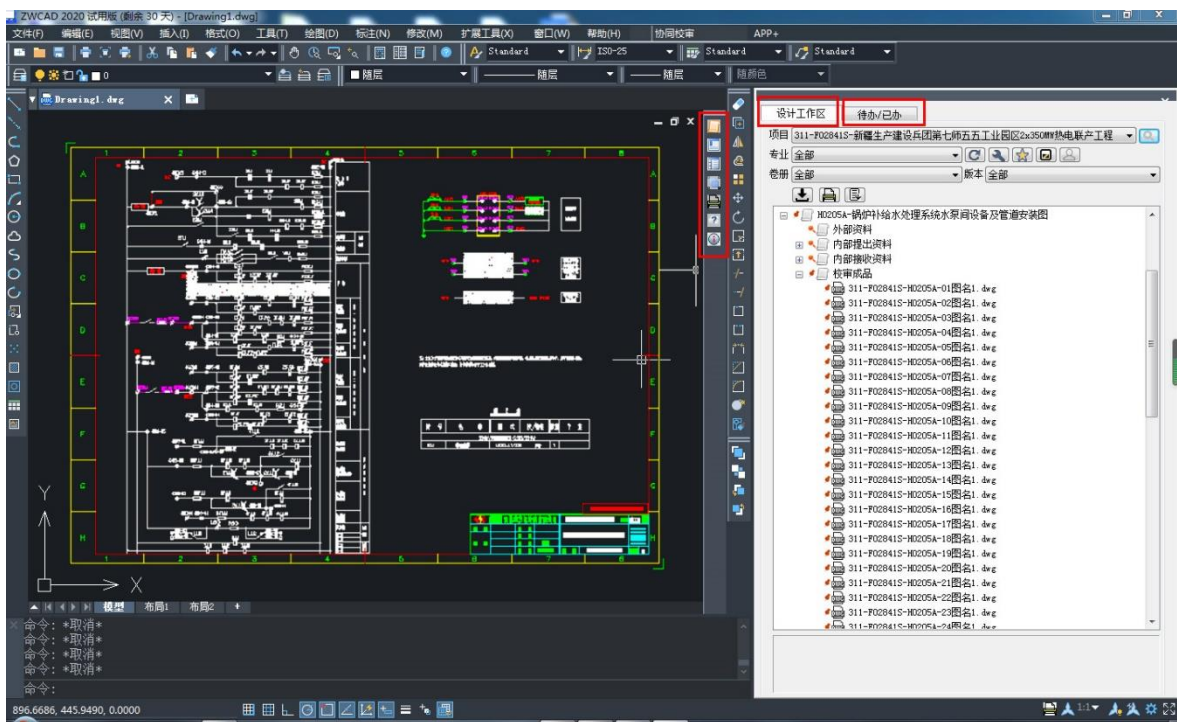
ZWCAD 2020 试用版 (剩余 30 天) - [Drawing1.dwg]

文件(F) 编辑(E) 视图(V) 插入(I) 格式(O) 工具(T) 绘图(D) 标注(N) 修改(M) 扩展工具(X) 窗口(W) 帮助(H) 协同校审 APP+

Standard ISO-25 Standard Standard

0 随层 随层 随层 随颜色

Drawing1.dwg

设计工作区 待办/已办

项目 311-F02841S-新疆生产建设兵团第七师五五工业园区2x350MW热电联产工程

专业 全部

卷册 全部 版本 全部

H0205A-锅炉补给水处理系统水泵间设备及管道安装图
外部资料
内部提出资料
内部接收资料
校审成品
311-F02841S-H0205A-01图名1.dwg
311-F02841S-H0205A-02图名1.dwg
311-F02841S-H0205A-03图名1.dwg
311-F02841S-H0205A-04图名1.dwg
311-F02841S-H0205A-05图名1.dwg
311-F02841S-H0205A-06图名1.dwg
311-F02841S-H0205A-07图名1.dwg
311-F02841S-H0205A-08图名1.dwg
311-F02841S-H0205A-09图名1.dwg
311-F02841S-H0205A-10图名1.dwg
311-F02841S-H0205A-11图名1.dwg
311-F02841S-H0205A-12图名1.dwg
311-F02841S-H0205A-13图名1.dwg
311-F02841S-H0205A-14图名1.dwg
311-F02841S-H0205A-15图名1.dwg
311-F02841S-H0205A-16图名1.dwg
311-F02841S-H0205A-17图名1.dwg
311-F02841S-H0205A-18图名1.dwg
311-F02841S-H0205A-19图名1.dwg
311-F02841S-H0205A-20图名1.dwg
311-F02841S-H0205A-21图名1.dwg
311-F02841S-H0205A-22图名1.dwg
311-F02841S-H0205A-23图名1.dwg
311-F02841S-H0205A-24图名1.dwg

模型 布局1 布局2

命令: *取消*
命令: *取消*
命令: *取消*
命令: *取消*
命令: *取消*
命令:

896.6686, 445.9490, 0.0000

1:1